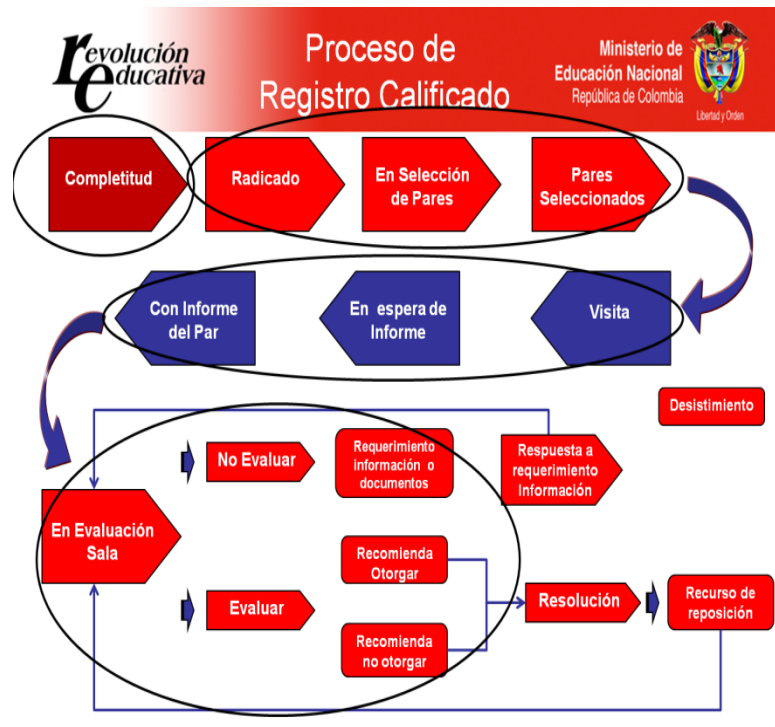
revolución educativa

Proceso de Registro Calificado

Ministerio de Educación Nacional
República de Colombia
Libertad y Orden

Completitud

Radicado

En Selección de Pares

Pares Seleccionados

Visita

En espera de Informe

Con Informe del Par

Desistimiento

No Evaluar

Requerimiento información o documentos

Respuesta a requerimiento Información

En Evaluación Sala

Recomienda Otorgar

Evaluar

Resolución

Recurso de reposición

Recomienda no otorgar